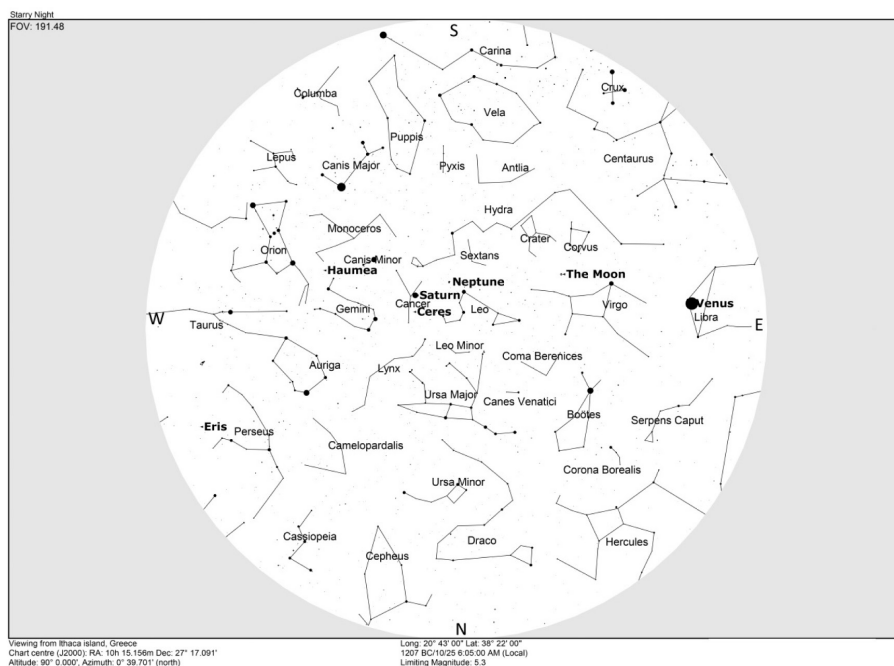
Starry Night
FOV: 191.48

S

Carina
Columba
Crux
Vela
Puppis
Lepus
Canis Major
Pyxis
Antlia
Centaurus
Hydra
Monoceros
Orion
Crater
Corvus
Sextans
Canis Minor
Haumea
Neptune
The Moon
Saturn
Venus
Cancer
W
Ceres
Leo
Virgo
E
Taurus
Gemini
Libra
Leo Minor
Coma Berenices
Auriga
Lynx
Ursa Major
Canes Venatici
Bootes
Eris
Perseus
Serpens Caput
Camelopardalis
Corona Borealis
Ursa Minor
Cassiopeia
Draco
Hercules
Cepheus

N

Viewing from Ithaca island, Greece
Chart centre (J2000): RA: 10h 15.156m Dec: 27° 17.091'
Altitude: 90° 0.000', Azimuth: 0° 39.701' (north)

Long: 20° 43' 00" Lat: 38° 22' 00"
1207 BC/10/25 6:05:00 AM (Local)
Limiting Magnitude: 5.3